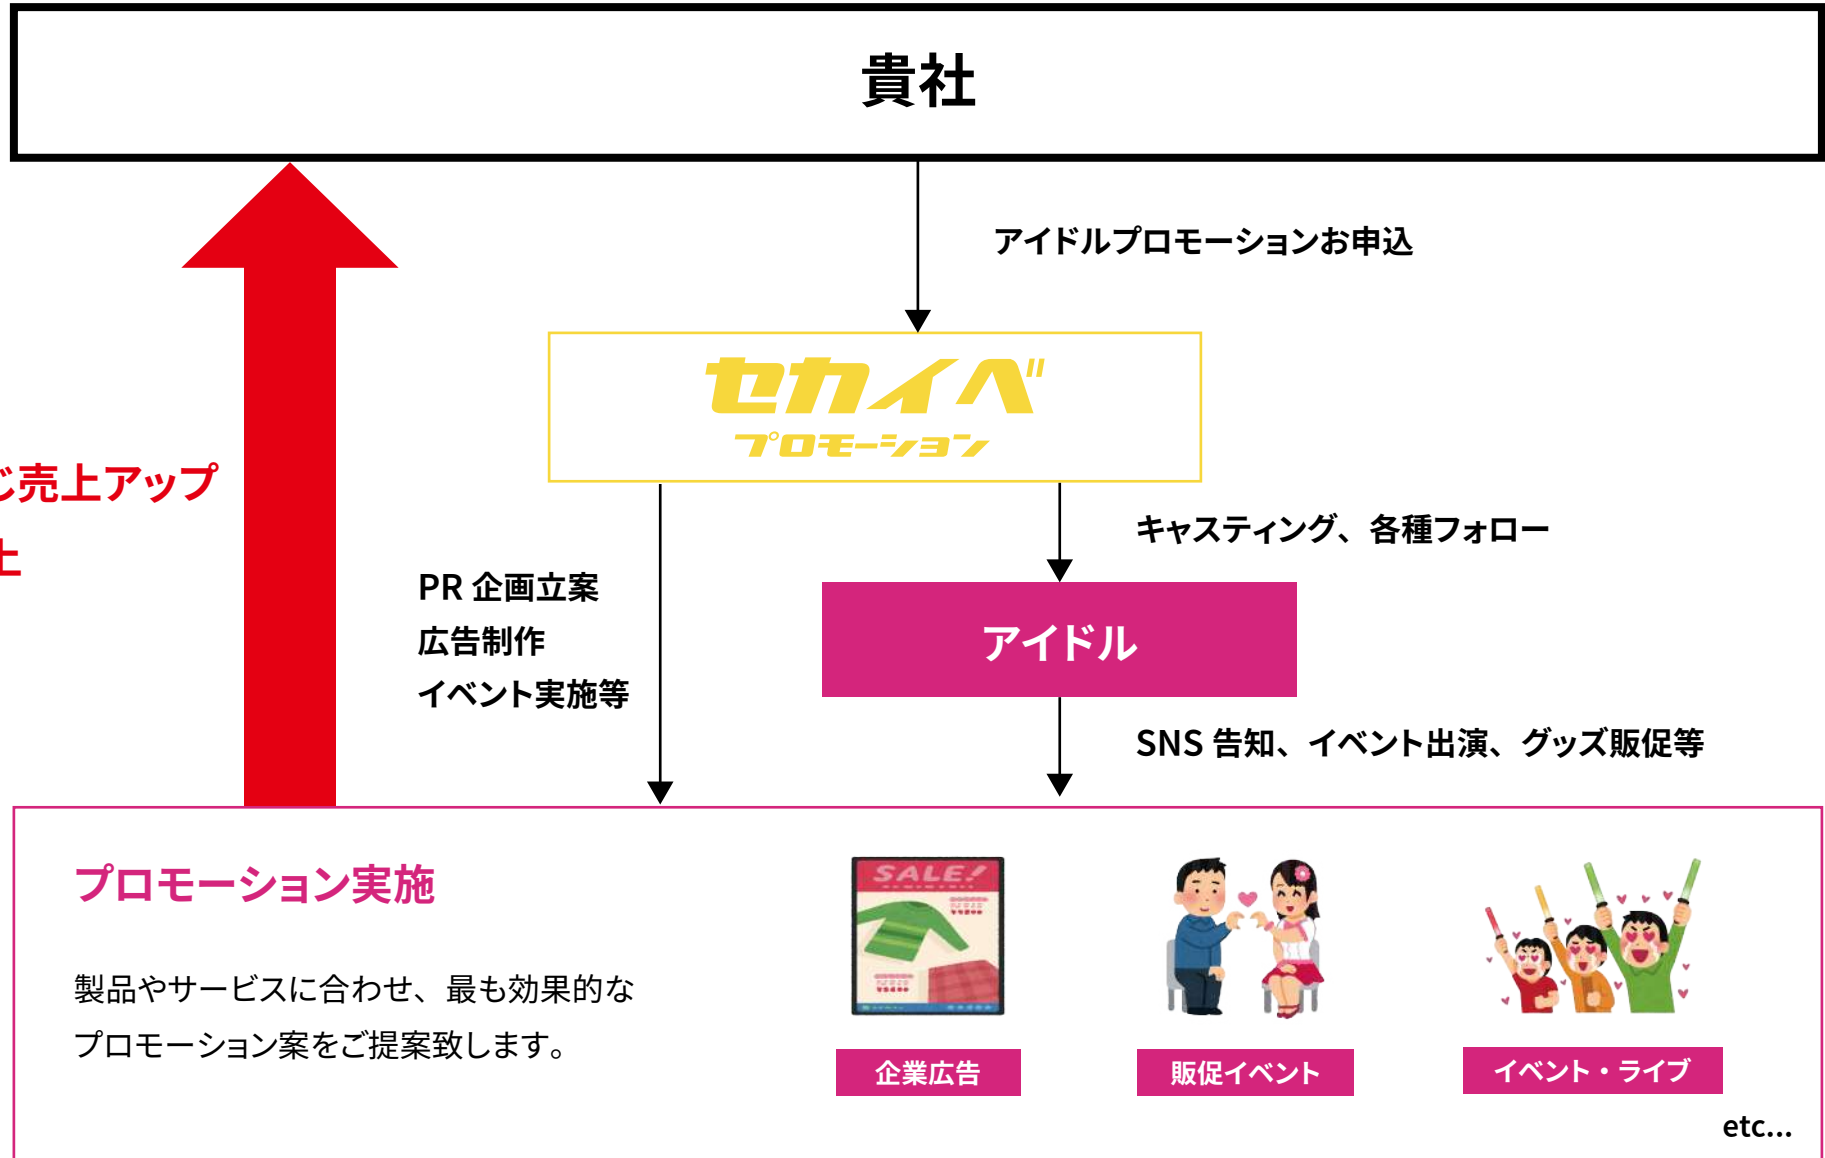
貴社

アイドルプロモーションお申込

セカイベ
プロモーション

ご売上アップ
上

キャスティング、各種フォロー

PR 企画立案
広告制作
イベント実施等

アイドル

SNS 告知、イベント出演、グッズ販促等

プロモーション実施

製品やサービスに合わせ、最も効果的なプロモーション案をご提案致します。

SALE!

企業広告

販促イベント

イベント・ライブ

etc...